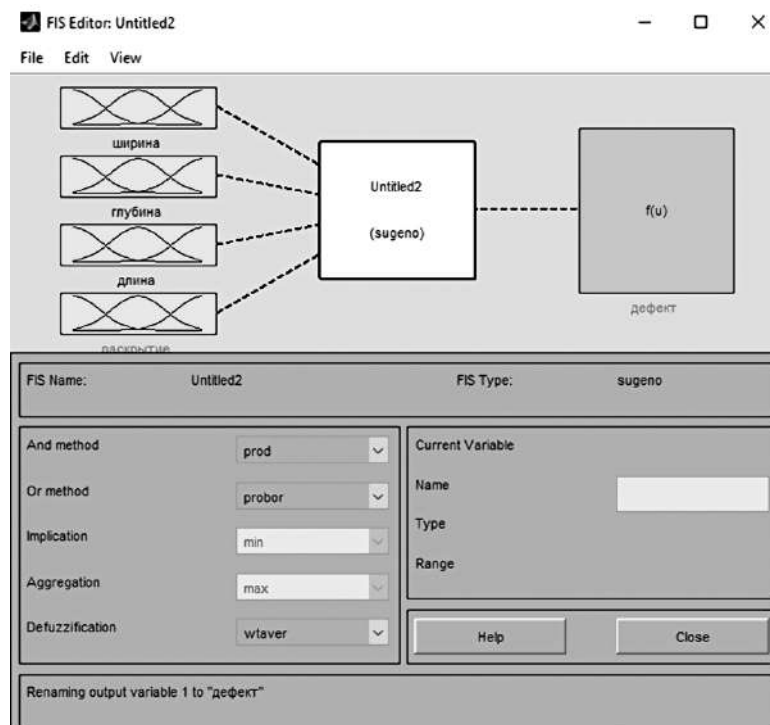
FIS Editor: Untitled2

File Edit View

ширина

глубина

длина

раскрытие

Untitled2

(sugeno)

f(u)

дефект

FIS Name: Untitled2

FIS Type: sugeno

And method prod

Or method probor

Implication min

Aggregation max

Defuzzification wtaver

Current Variable

Name

Type

Range

Help

Close

Renaming output variable 1 to "дефект"